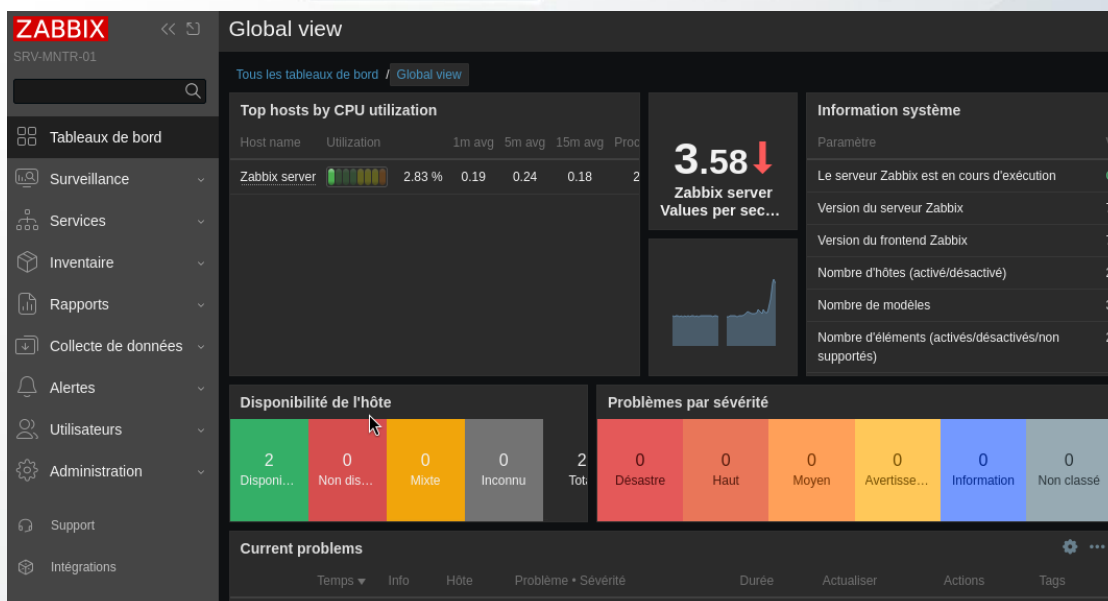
ZABBIX
SRV-MNTR-01

Tableaux de bord
Surveillance
Services
Inventaire
Rapports
Collecte de données
Alertes
Utilisateurs
Administration
Support
Intégrations

Global view

Tous les tableaux de bord / Global view

Top hosts by CPU utilization

| Host name | Utilization | | 1m avg | 5m avg | 15m avg | Proc |
|---|---|---|---|---|---|---|
| Zabbix server | | 2.83 % | 0.19 | 0.24 | 0.18 | 2 |

3.58
Zabbix server Values per sec…

Information système

| Paramètre |
|---|
| Le serveur Zabbix est en cours d'exécution |
| Version du serveur Zabbix |
| Version du frontend Zabbix |
| Nombre d'hôtes (activé/désactivé) |
| Nombre de modèles |
| Nombre d'éléments (activés/désactivés/non supportés) |

Disponibilité de l'hôte

| 2 | 0 | 0 | 0 | 2 |
|---|---|---|---|---|
| Disponi… | Non dis… | Mixte | Inconnu | Tot |

Problèmes par sévérité

| 0 | 0 | 0 | 0 | 0 | 0 |
|---|---|---|---|---|---|
| Désastre | Haut | Moyen | Avertisse… | Information | Non classé |

Current problems

| Temps ▾ | Info | Hôte | Problème • Sévérité | Durée | Actualiser | Actions | Tags |
|---|---|---|---|---|---|---|---|